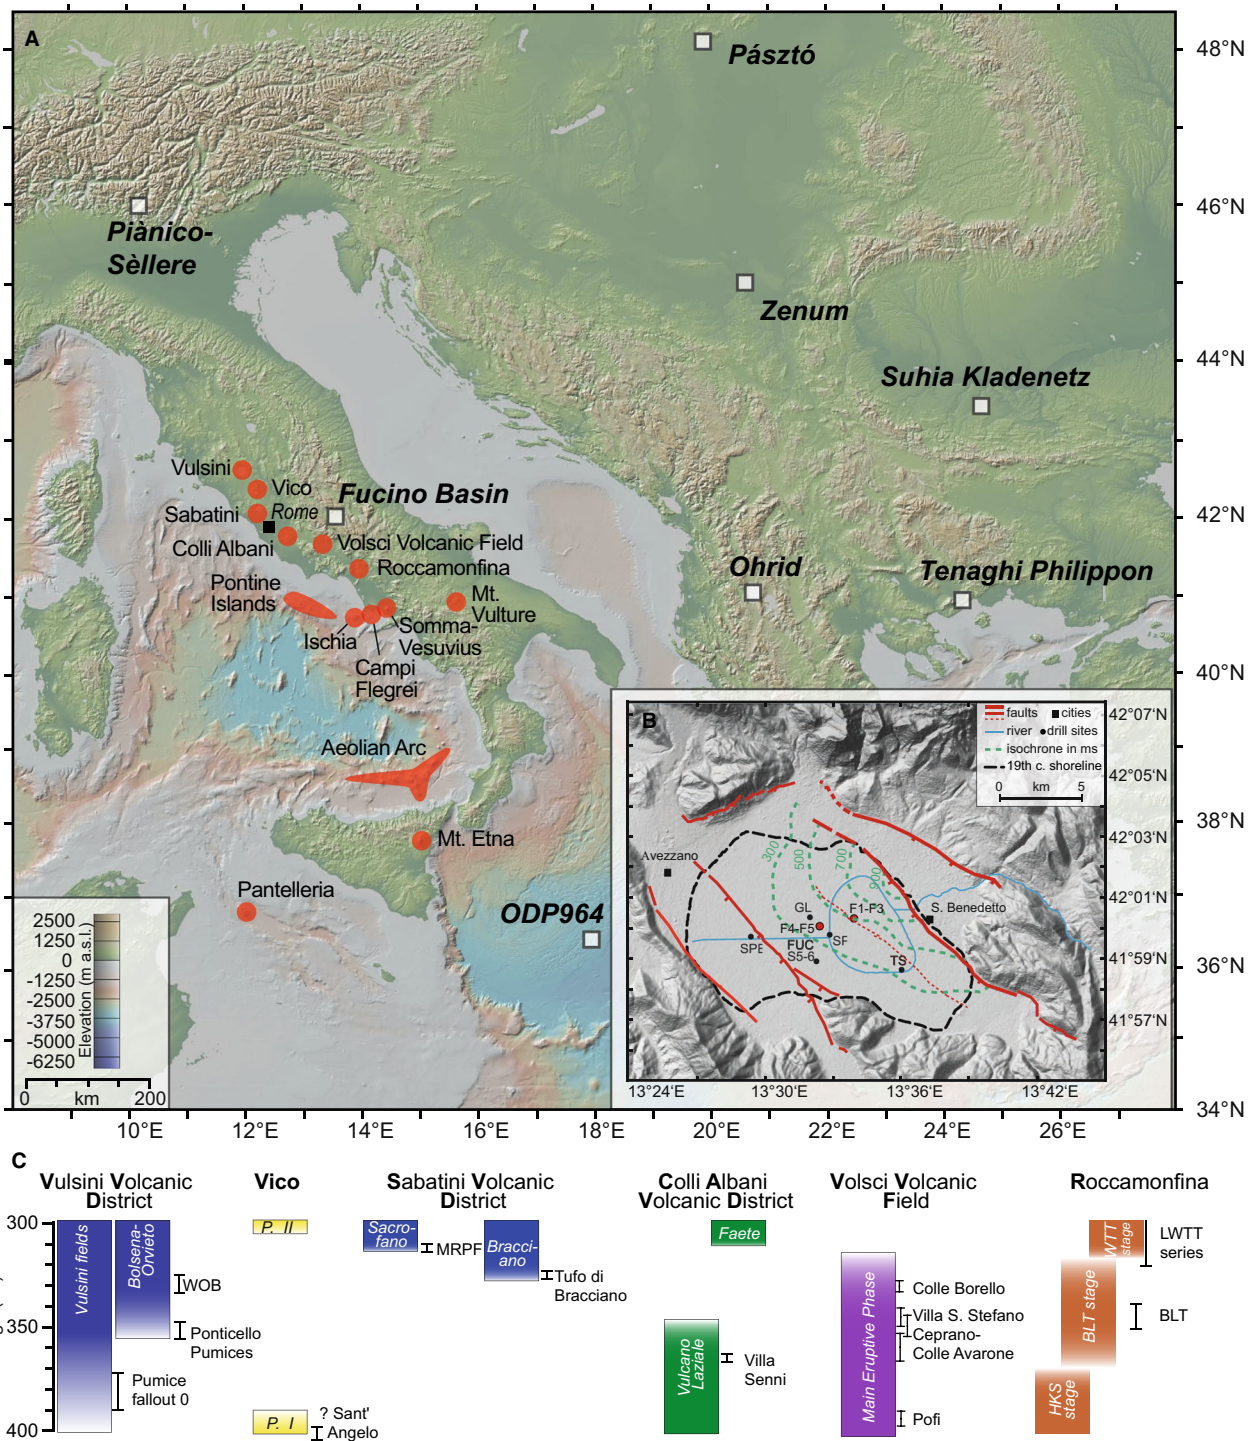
A

Pásztó

Piànico-Sèllere

Zenum

Suhia Kladenetz

Vulsini
Vico
Fucino Basin
Sabatini
Rome
Colli Albani
Volsci Volcanic Field
Roccamonfina
Pontine Islands
Mt. Vulture
Ischia
Somma-Vesuvius
Campi Flegrei
Ohrid
Tenaghi Philippon
Aeolian Arc
Mt. Etna
Pantelleria
ODP964

2500
1250
0
-1250
-2500
-3750
-5000
-6250
Elevation (m a.s.l.)
0 km 200

48°N
46°N
44°N
42°N
40°N
38°N
36°N
34°N
10°E 12°E 14°E 16°E 18°E 20°E 22°E 24°E 26°E

B
faults
cities
river
drill sites
isochrone in ms
19th c. shoreline
0 km 5
Avezzano
300
500
700
900
GL
F1-F3
F4-F5
SPE
FUC
SF
S5-6
TS
S. Benedetto
42°07'N
42°05'N
42°03'N
42°01'N
41°59'N
41°57'N
13°24'E 13°30'E 13°36'E 13°42'E

C
Vulsini Volcanic District
Vico
Sabatini Volcanic District
Colli Albani Volcanic District
Volsci Volcanic Field
Roccamonfina

300
350
400

Vulsini fields
Bolsena-Orvieto
WOB
Ponticello Pumices
Pumice fallout 0
P. II
P. I
? Sant' Angelo
Sacrofano
MRPF
Bracciano
Tufo di Bracciano
Faete
Vulcano Laziale
Villa Senni
Main Eruptive Phase
Colle Borello
Villa S. Stefano
Ceprano-Colle Avarone
Pofi
WTT stage
LWTT series
BLT stage
BLT
HKS stage